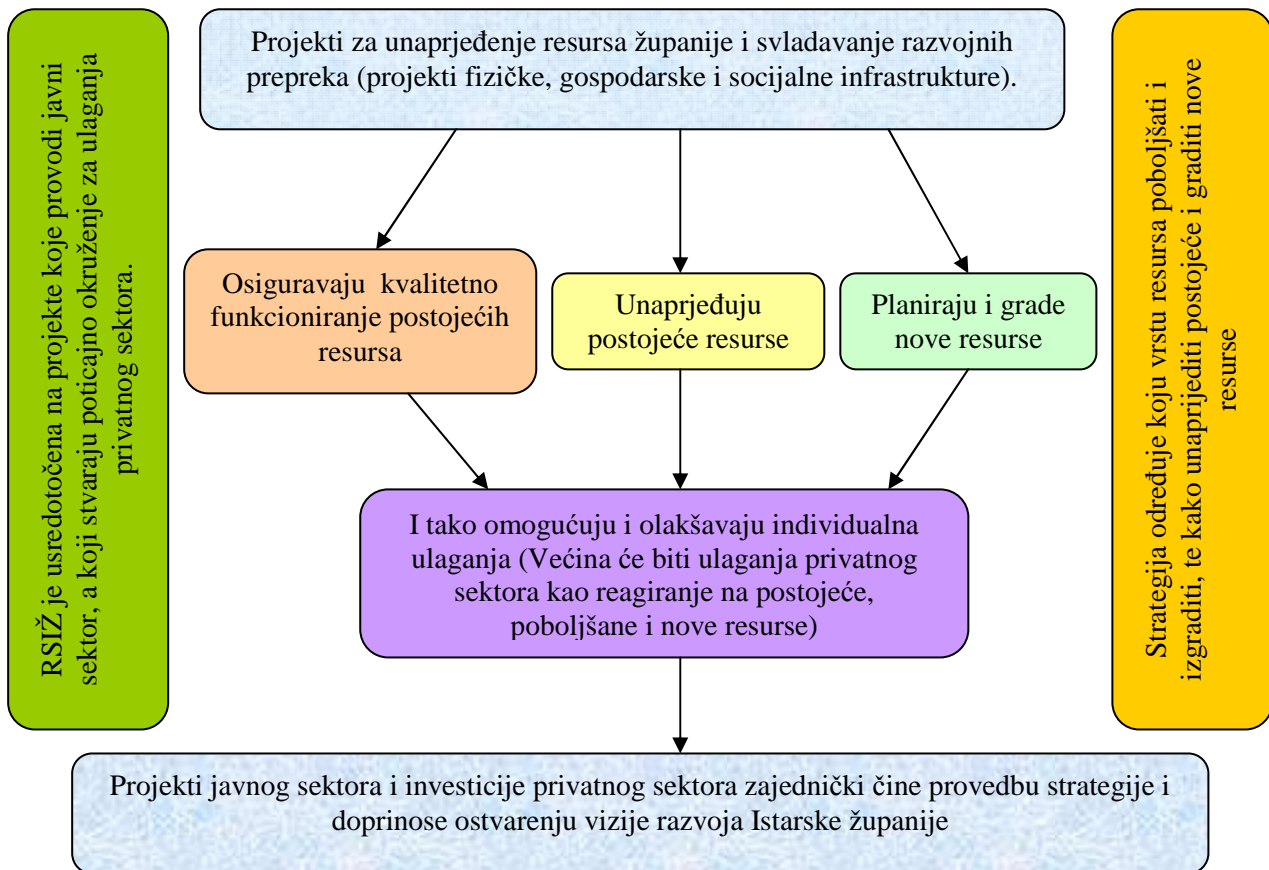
RSIŽ je usredotočena na projekte koje provodi javni sektor, a koji stvaraju poticajno okruženje za ulaganja privatnog sektora.

Projekti za unaprjeđenje resursa županije i svladavanje razvojnih prepreka (projekti fizičke, gospodarske i socijalne infrastrukture).

Strategija određuje koju vrstu resursa poboljšati i izgraditi, te kako unaprijediti postojeće i graditi nove resurse

Osiguravaju kvalitetno funkcioniranje postojećih resursa

Unaprjeđuju postojeće resurse

Planiraju i grade nove resurse

I tako omogućuju i olakšavaju individualna ulaganja (Većina će biti ulaganja privatnog sektora kao reagiranje na postojeće, poboljšane i nove resurse)

Projekti javnog sektora i investicije privatnog sektora zajednički čine provedbu strategije i doprinose ostvarenju vizije razvoja Istarske županije